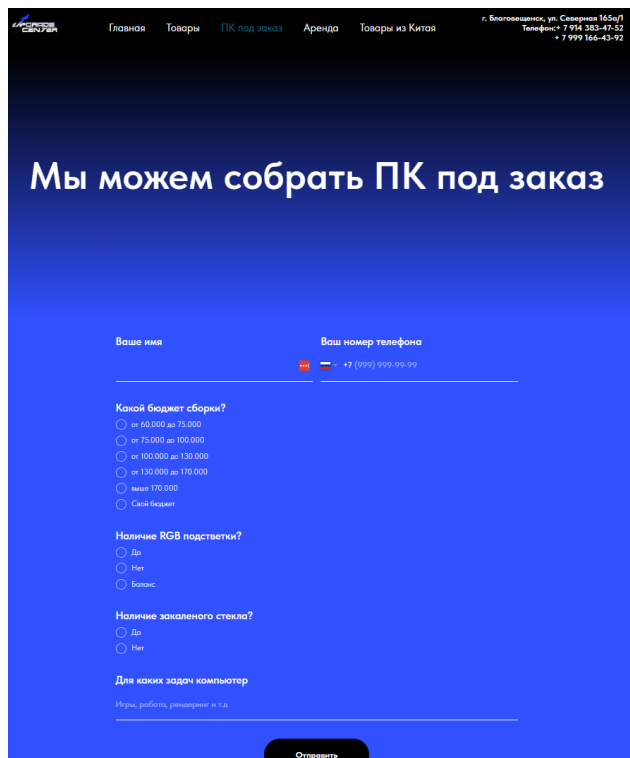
UPGRADE CENTER

Главная Товары ПК под заказ Аренда Товары из Китая

г. Благовещенск, ул. Северная 165а/1
Телефон:+ 7 914 383-47-52
+ 7 999 166-43-92

Мы можем собрать ПК под заказ

Ваше имя

Ваш номер телефона

+7 (999) 999-99-99

Какой бюджет сборки?

от 60.000 до 75.000
от 75.000 до 100.000
от 100.000 до 130.000
от 130.000 до 170.000
выше 170.000
Свой бюджет

Наличие RGB подсветки?

Да
Нет
Баланс

Наличие закаленого стекла?

Да
Нет

Для каких задач компьютер

Игры, работа, рендеринг и т.д

Отправить